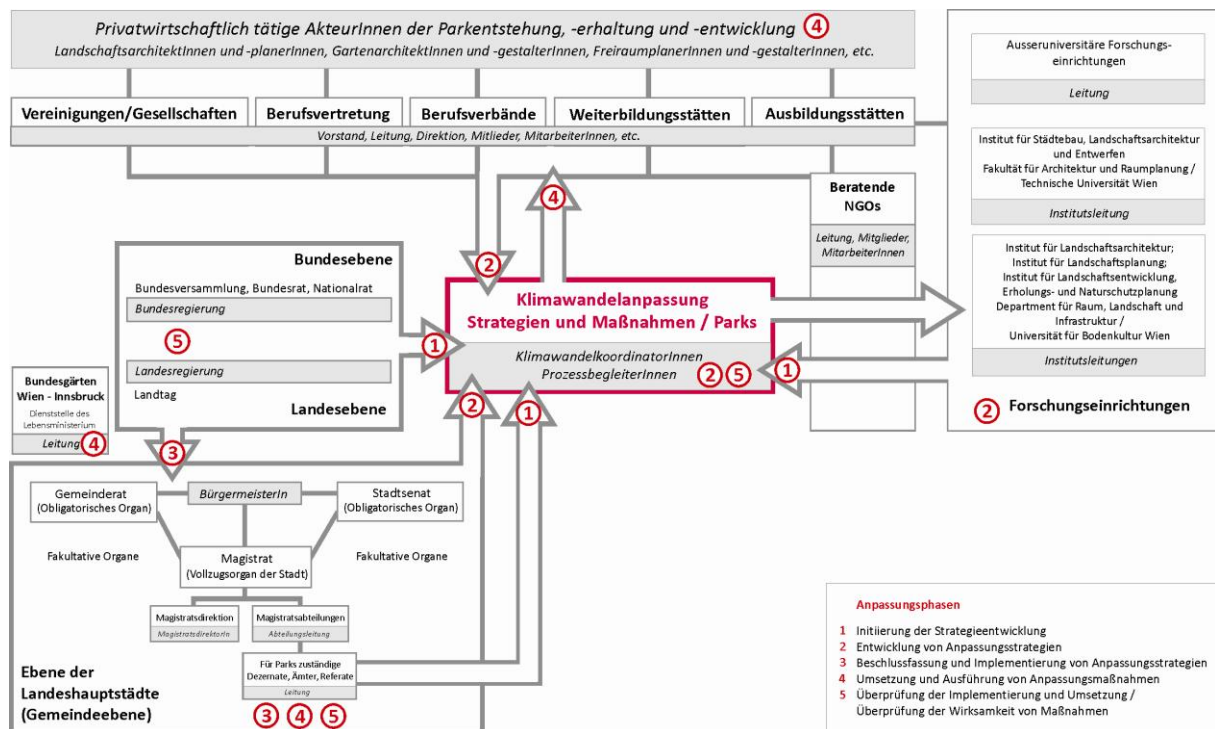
Privatwirtschaftlich tätige AkteurInnen der Parkentstehung, -erhaltung und -entwicklung ④
LandschaftsarchitektInnen und -planerInnen, GartenarchitektInnen und -gestalterInnen, FreiraumplanerInnen und -gestalterInnen, etc.

Vereinigungen/Gesellschaften | Berufsvertretung | Berufsverbände | Weiterbildungsstätten | Ausbildungsstätten
Vorstand, Leitung, Direktion, Mitglieder, MitarbeiterInnen, etc.

Ausseruniversitäre Forschungseinrichtungen
Leitung

Institut für Städtebau, Landschaftsarchitektur und Entwerfen
Fakultät für Architektur und Raumplanung / Technische Universität Wien
Institutsleitung

Institut für Landschaftsarchitektur; Institut für Landschaftsplanung; Institut für Landschaftsentwicklung, Erholungs- und Naturschutzplanung
Department für Raum, Landschaft und Infrastruktur /
Universität für Bodenkultur Wien
Institutsleitungen

② Forschungseinrichtungen

Beratende NGOs
Leitung, Mitglieder, MitarbeiterInnen

④

②

Bundesebene
Bundesversammlung, Bundesrat, Nationalrat
Bundesregierung
⑤
Landesregierung
Landtag
Landesebene

①

Klimawandelanpassung
Strategien und Maßnahmen / Parks
KlimawandelkoordinatorInnen
ProzessbegleiterInnen ② ⑤

①

Bundesgärten Wien - Innsbruck
Dienststelle des Lebensministerium
Leitung ④

③

② ①

Gemeinderat (Obligatorisches Organ)
BürgermeisterIn
Stadtsenat (Obligatorisches Organ)
Fakultative Organe
Magistrat (Vollzugsorgan der Stadt)
Fakultative Organe
Magistratsdirektion
MagistratsdirektorIn
Magistratsabteilungen
Abteilungsleitung
Für Parks zuständige Dezernate, Ämter, Referate
Leitung

Ebene der Landeshauptstädte (Gemeindeebene)

③ ④ ⑤

Anpassungsphasen
1 Initiierung der Strategieentwicklung
2 Entwicklung von Anpassungsstrategien
3 Beschlussfassung und Implementierung von Anpassungsstrategien
4 Umsetzung und Ausführung von Anpassungsmaßnahmen
5 Überprüfung der Implementierung und Umsetzung / Überprüfung der Wirksamkeit von Maßnahmen